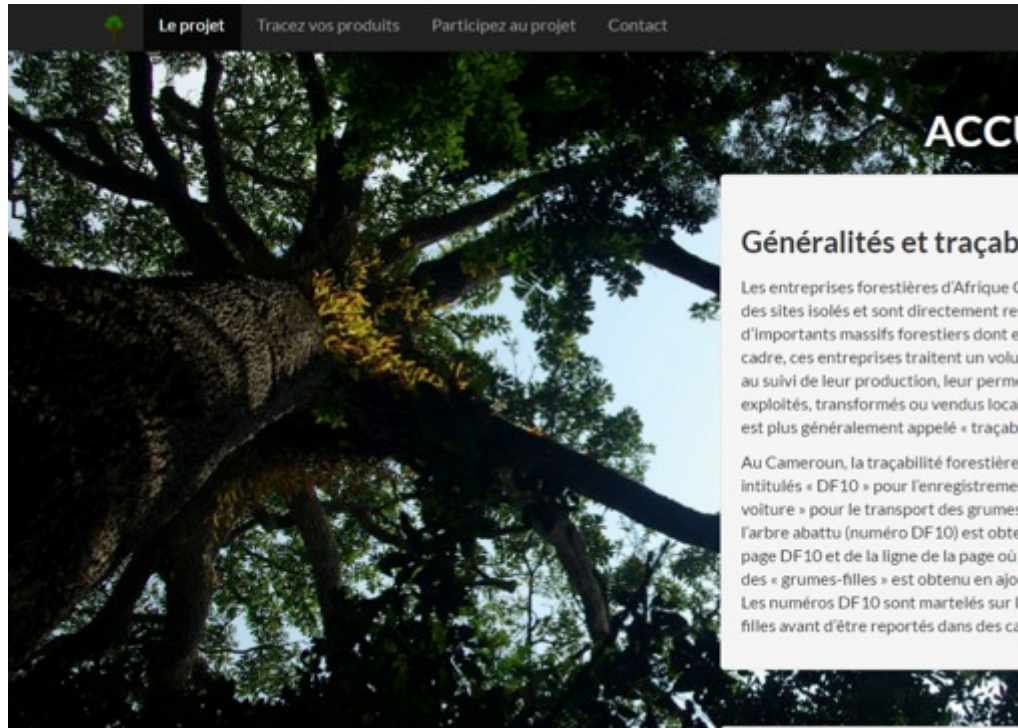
Le projet Tracez vos produits Participez au projet Contact

ACCU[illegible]

Généralités et traçab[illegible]

Les entreprises forestières d'Afrique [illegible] des sites isolés et sont directement re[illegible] d'importants massifs forestiers dont e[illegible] cadre, ces entreprises traitent un volu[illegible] au suivi de leur production, leur perme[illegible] exploités, transformés ou vendus loca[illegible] est plus généralement appelé « traçab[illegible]

Au Cameroun, la traçabilité forestière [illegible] intitulés « DF10 » pour l'enregistreme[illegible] voiture » pour le transport des grume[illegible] l'arbre abattu (numéro DF10) est obte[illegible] page DF10 et de la ligne de la page où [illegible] des « grumes-filles » est obtenu en ajo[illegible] Les numéros DF10 sont martelés sur l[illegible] filles avant d'être reportés dans des ca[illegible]